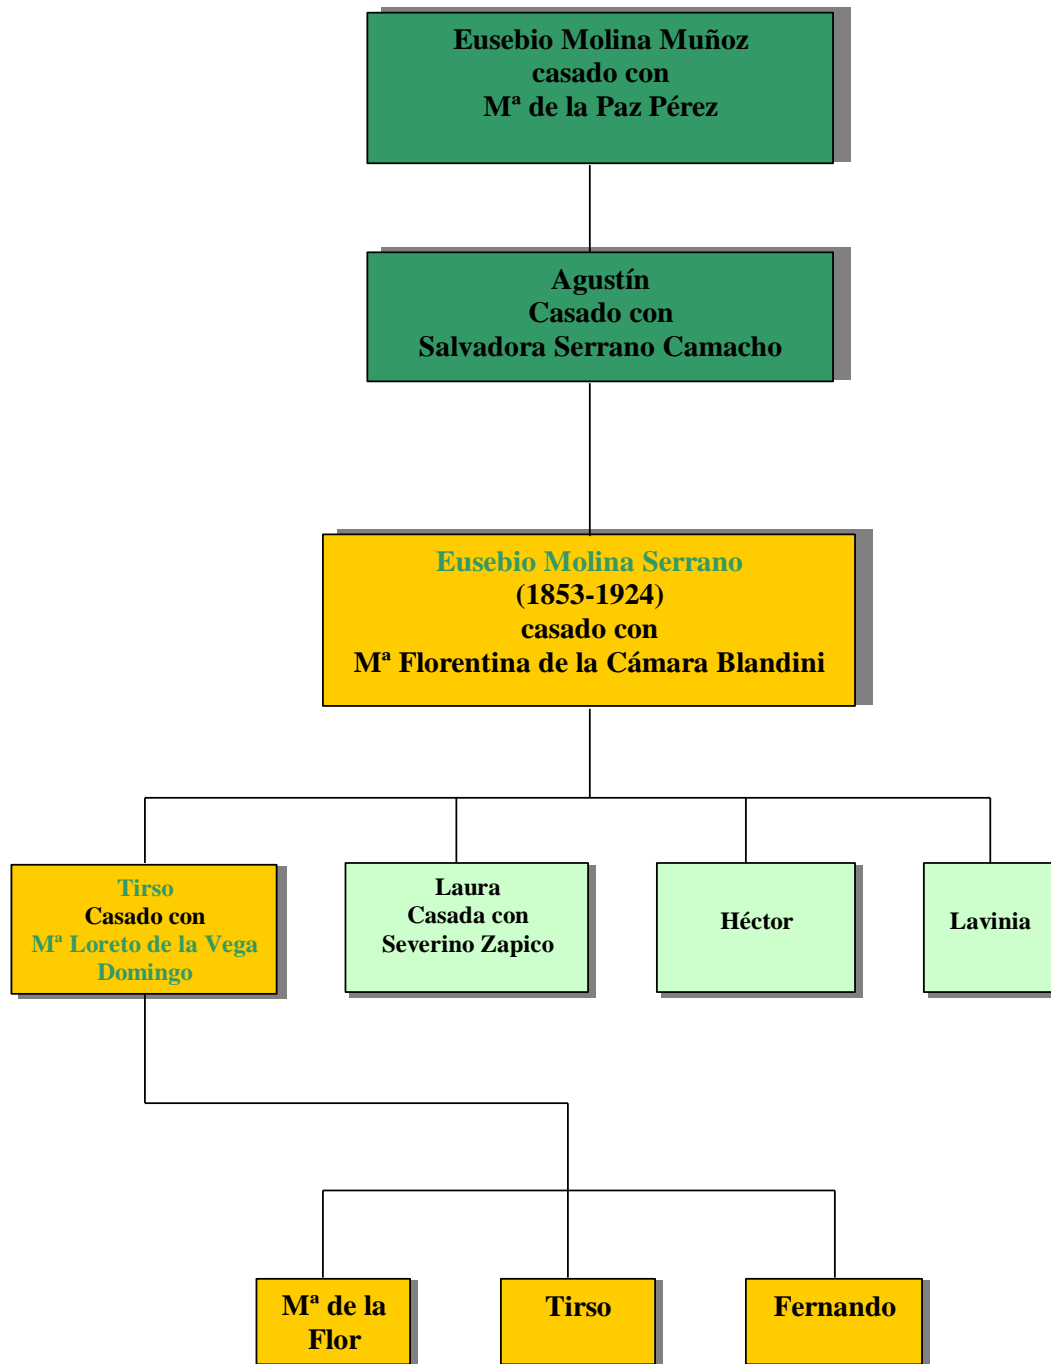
Eusebio Molina Muñoz
casado con
Mª de la Paz Pérez

Agustín
Casado con
Salvadora Serrano Camacho

Eusebio Molina Serrano
(1853-1924)
casado con
Mª Florentina de la Cámara Blandini

Tirso
Casado con
Mª Loreto de la Vega Domingo

Laura
Casada con
Severino Zapico

Héctor

Lavinia

Mª de la Flor

Tirso

Fernando